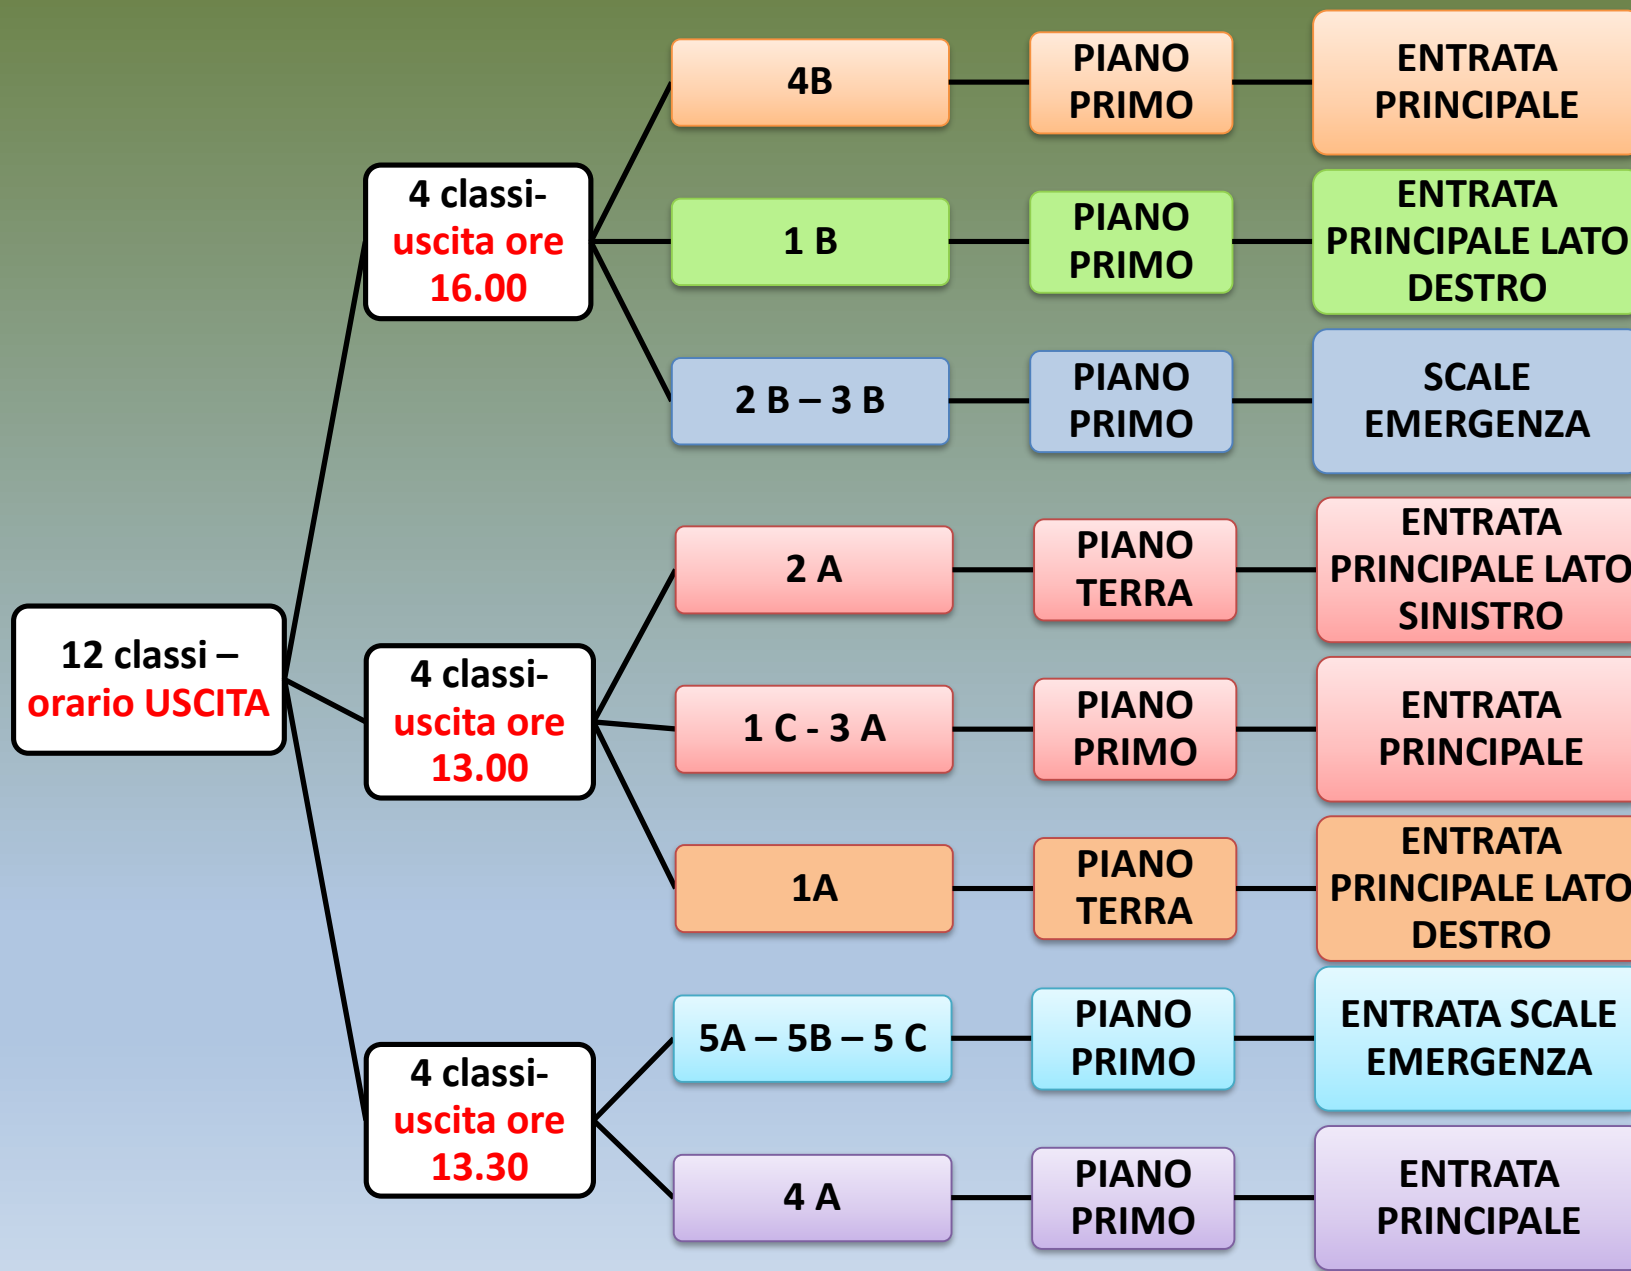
12 classi – orario USCITA

4 classi- uscita ore 16.00

4B
PIANO PRIMO
ENTRATA PRINCIPALE

1 B
PIANO PRIMO
ENTRATA PRINCIPALE LATO DESTRO

2 B – 3 B
PIANO PRIMO
SCALE EMERGENZA

4 classi- uscita ore 13.00

2 A
PIANO TERRA
ENTRATA PRINCIPALE LATO SINISTRO

1 C - 3 A
PIANO PRIMO
ENTRATA PRINCIPALE

1A
PIANO TERRA
ENTRATA PRINCIPALE LATO DESTRO

4 classi- uscita ore 13.30

5A – 5B – 5 C
PIANO PRIMO
ENTRATA SCALE EMERGENZA

4 A
PIANO PRIMO
ENTRATA PRINCIPALE